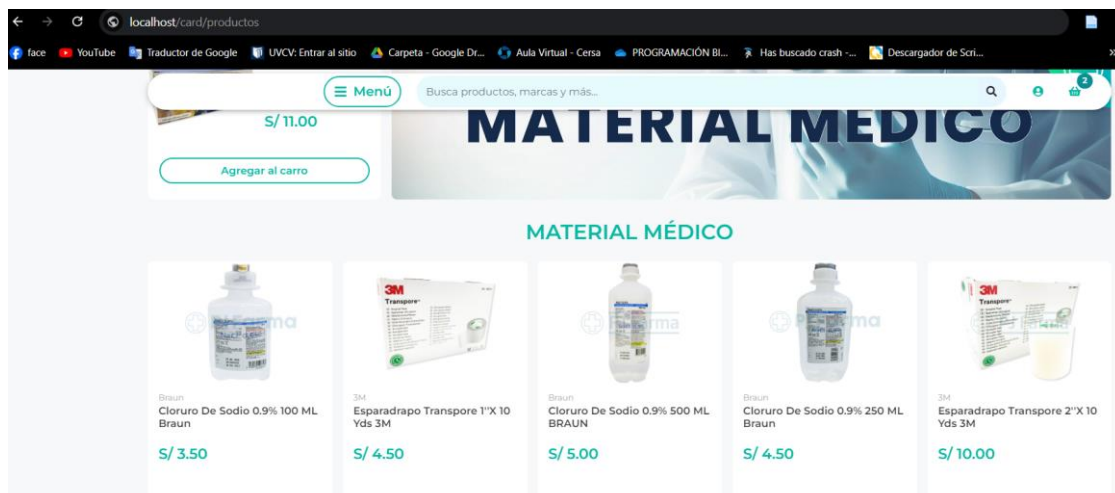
localhost/card/productos

face YouTube Traductor de Google UVCV: Entrar al sitio Carpeta - Google Dr... Aula Virtual - Cersa PROGRAMACIÓN BI... Has buscado crash -... Descargador de Scri...

Menú
Busca productos, marcas y más...
2

S/ 11.00
Agregar al carro

MATERIAL MEDICO

MATERIAL MÉDICO

Braun
Cloruro De Sodio 0.9% 100 ML Braun
S/ 3.50

3M
Esparadrapo Transpore 1''X 10 Yds 3M
S/ 4.50

Braun
Cloruro De Sodio 0.9% 500 ML BRAUN
S/ 5.00

Braun
Cloruro De Sodio 0.9% 250 ML Braun
S/ 4.50

3M
Esparadrapo Transpore 2''X 10 Yds 3M
S/ 10.00